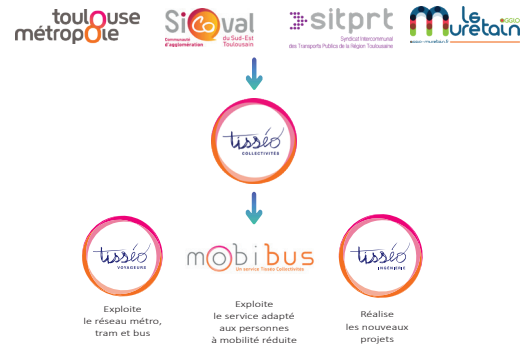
toulouse métropole

SiCoval
Communauté d'agglomération du Sud-Est Toulousain

sitprt
Syndicat Intercommunal des Transports Publics de la Région Toulousaine

Le Muretain AGGLO
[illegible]

tisséo
COLLECTIVITÉS

tisséo
VOYAGEURS

Exploite le réseau métro, tram et bus

mobibus
Un service Tisséo Collectivités

Exploite le service adapté aux personnes à mobilité réduite

tisséo
INGÉNIERIE

Réalise les nouveaux projets